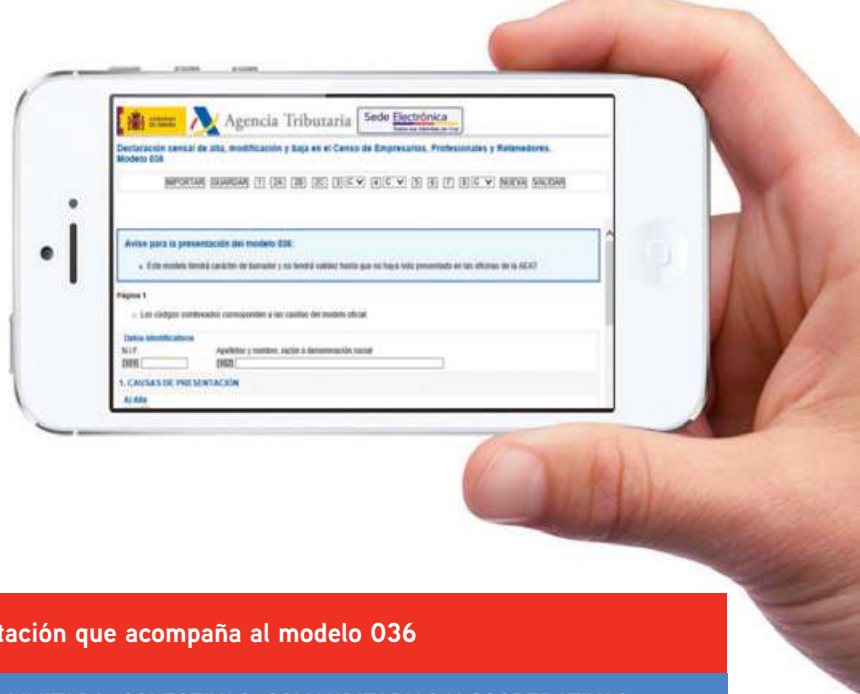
GOBIERNO DE ESPAÑA Agencia Tributaria Sede Electrónica

Declaración censal de alta, modificación y baja en el Censo de Empresarios, Profesionales y Retenedores. Modelo 036

IMPORTAR GUARDAR 1 2A 2B 2C 3 C 4 C 5 6 7 8 C NUEVA VALIDAR

Aviso para la presentación del modelo 036:

Este modelo tendrá carácter de borrador y no tendrá validez hasta que no haya sido presentado en las oficinas de la AEAT

Página 1

Los códigos sombreados corresponden a las casillas del modelo oficial

Datos identificativos
N.I.F. Apellidos y nombre, razón o denominación social
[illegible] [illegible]

1. CAUSAS DE PRESENTACIÓN

A) Alta

tación que acompaña al modelo 036